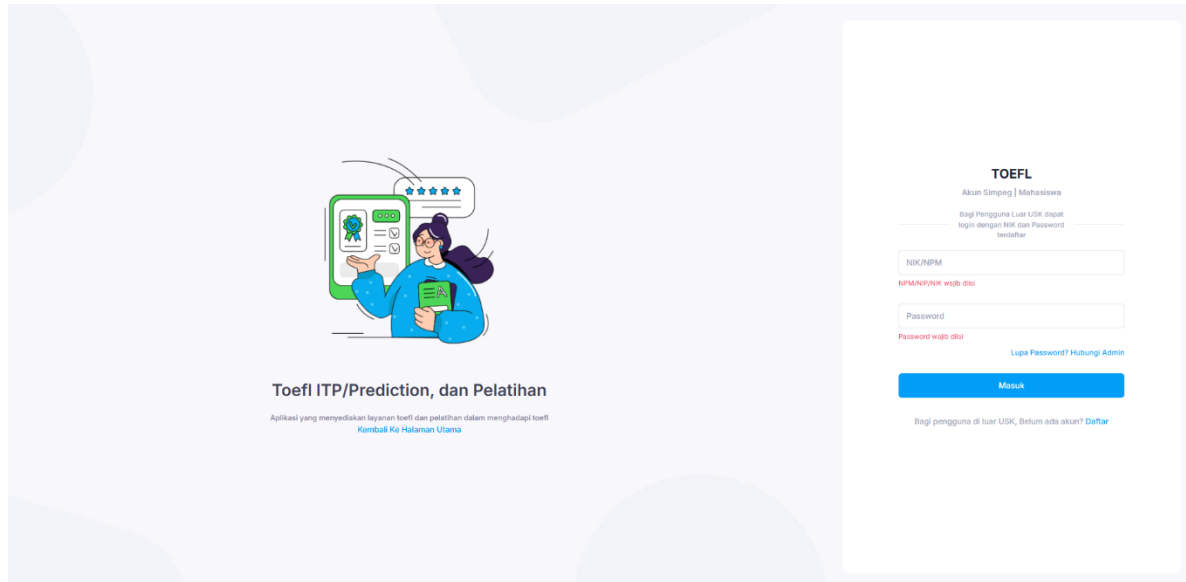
Toefl ITP/Prediction, dan Pelatihan

Aplikasi yang menyediakan layanan toefl dan pelatihan dalam menghadapi toefl
Kembali Ke Halaman Utama

TOEFL

Akun Simpeg | Mahasiswa

Bagi Pengguna Luar USK dapat login dengan NIK dan Password terdaftar

NIK/NPM

NPM/NIP/NIK wajib diisi

Password

Password wajib diisi

Lupa Password? Hubungi Admin

Masuk

Bagi pengguna di luar USK, Belum ada akun? Daftar